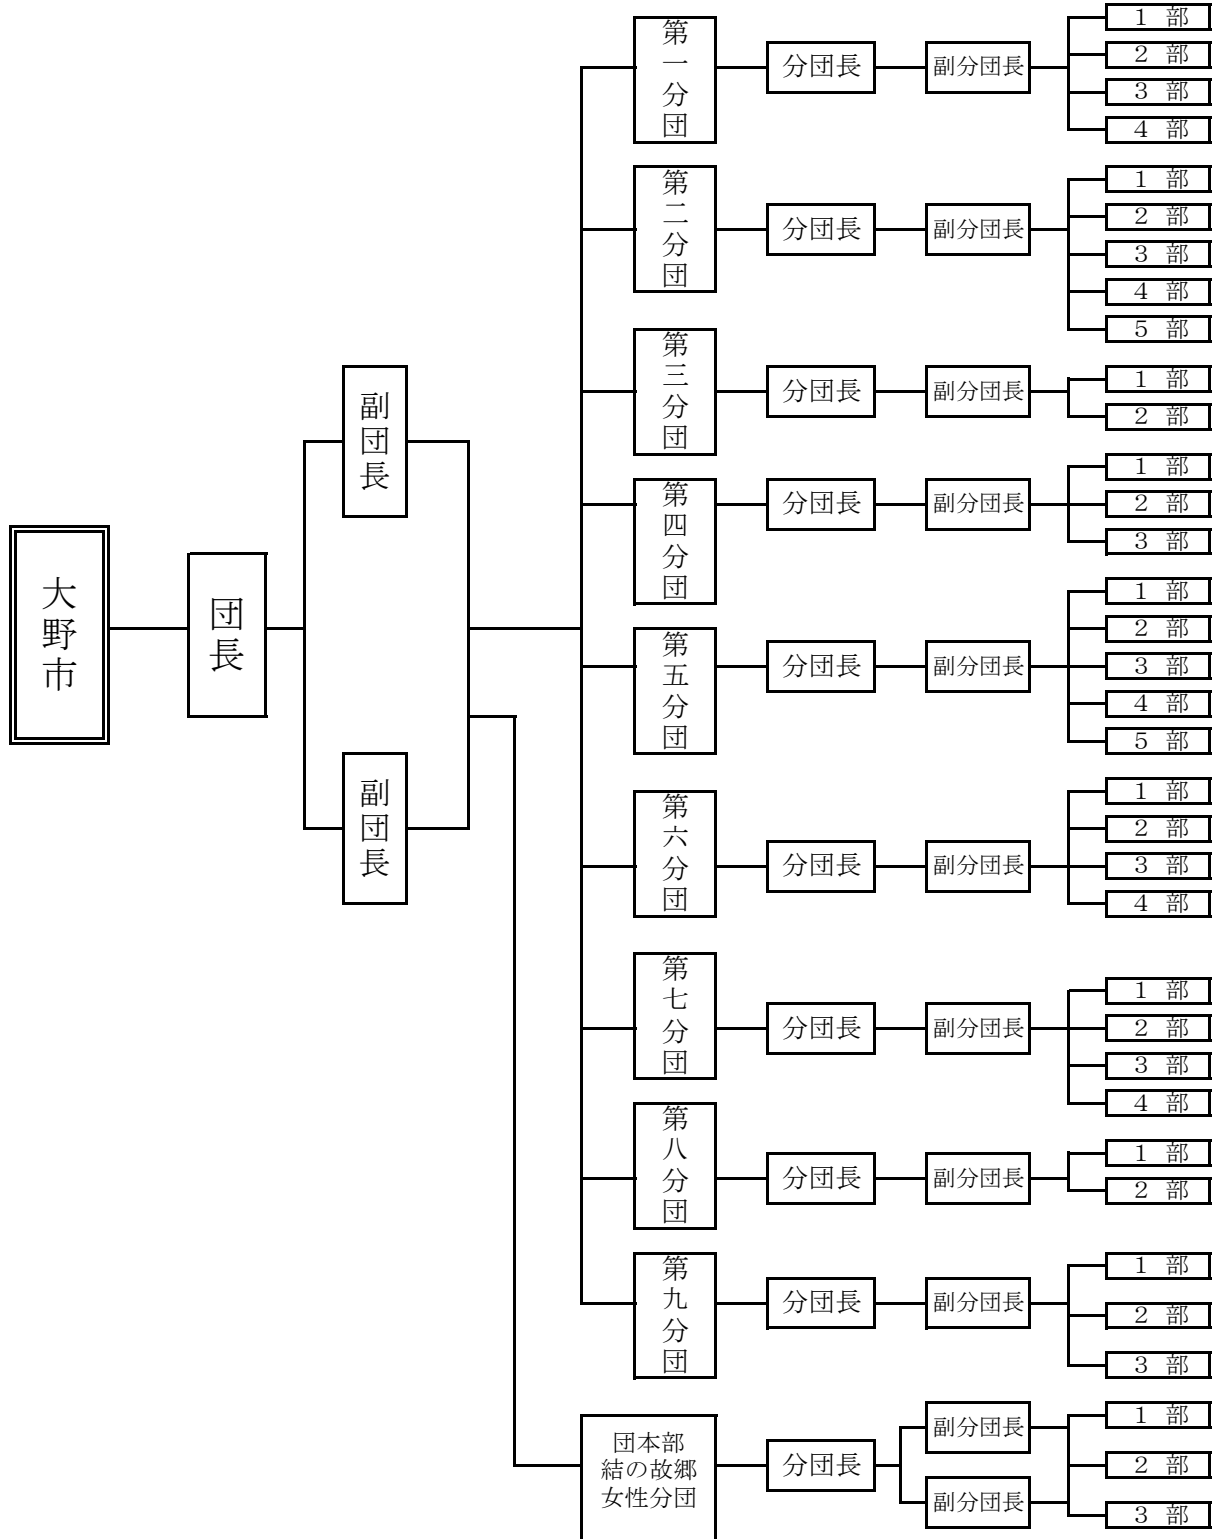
大野市

団長

副団長

副団長

第一分団
分団長
副分団長
1 部
2 部
3 部
4 部

第二分団
分団長
副分団長
1 部
2 部
3 部
4 部
5 部

第三分団
分団長
副分団長
1 部
2 部

第四分団
分団長
副分団長
1 部
2 部
3 部

第五分団
分団長
副分団長
1 部
2 部
3 部
4 部
5 部

第六分団
分団長
副分団長
1 部
2 部
3 部
4 部

第七分団
分団長
副分団長
1 部
2 部
3 部
4 部

第八分団
分団長
副分団長
1 部
2 部

第九分団
分団長
副分団長
1 部
2 部
3 部

団本部
結の故郷
女性分団
分団長
副分団長
副分団長
1 部
2 部
3 部